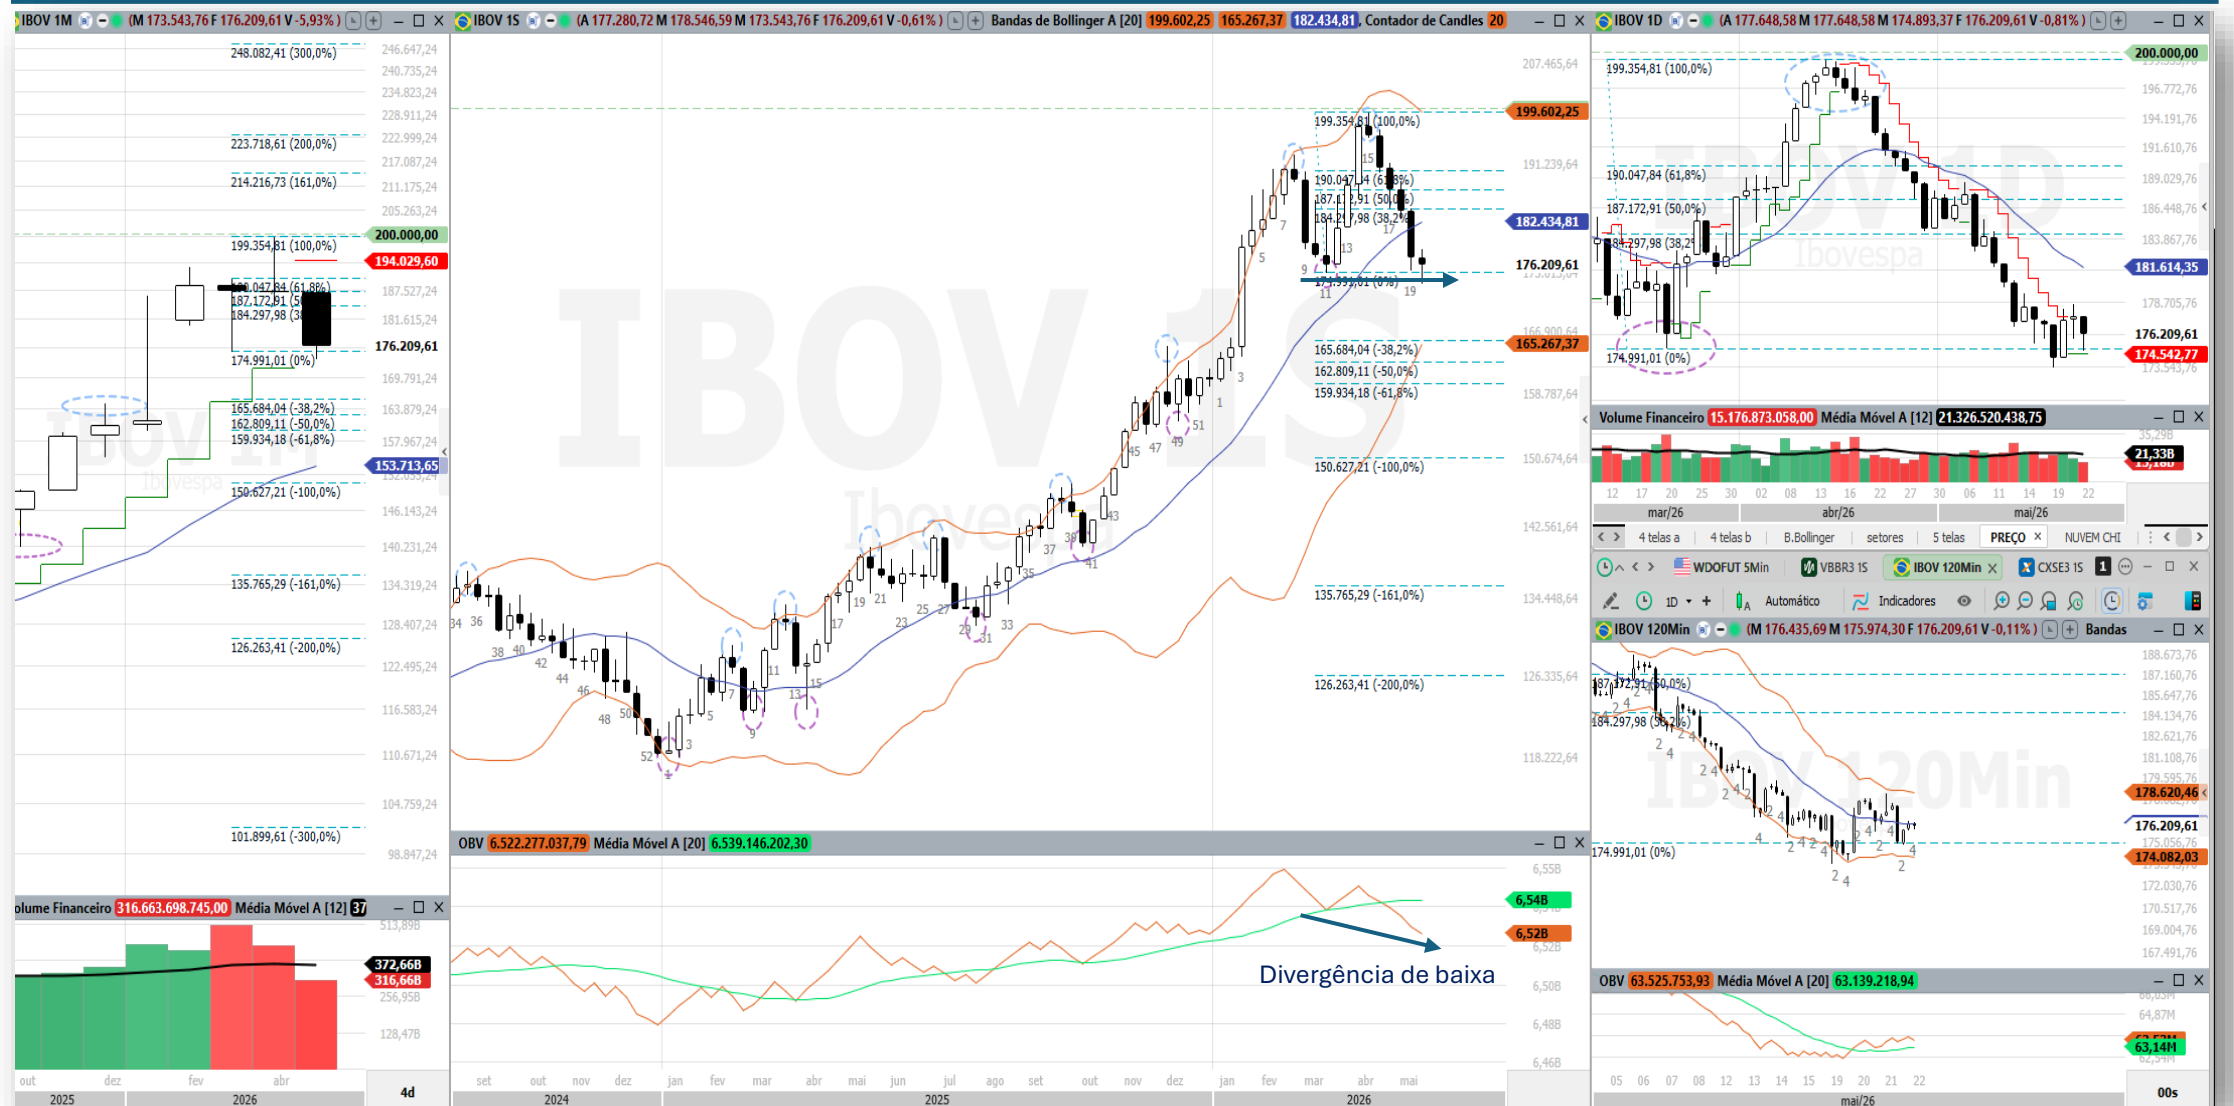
IBOV 1M (M 173.543,76 F 176.209,61 V -5,93%)

248.082,41 (300,0%)
223.718,61 (200,0%)
214.216,73 (161,0%)
199.354,81 (100,0%)
187.172,91 (50
184.297,98 (38
174.991,01 (0%)
165.684,04 (-38,2%)
162.809,11 (-50,0%)
159.934,18 (-61,8%)
150.627,21 (-100,0%)
135.765,29 (-161,0%)
126.263,41 (-200,0%)
101.899,61 (-300,0%)

246.647,24
240.735,24
234.823,24
228.911,24
222.999,24
217.087,24
211.175,24
205.263,24
200.000,00
194.029,60
187.527,24
181.615,24
176.209,61
169.791,24
163.879,24
157.967,24
153.713,65
146.143,24
140.231,24
134.319,24
128.407,24
122.495,24
116.583,24
110.671,24
104.759,24
98.847,24

Volume Financeiro 316.663.698.745,00 Média Móvel A [12] 37
513,89B
372,66B
316,66B
256,95B
128,47B
out dez fev abr
2025 2026
4d

IBOV 1S (A 177.280,72 M 178.546,59 M 173.543,76 F 176.209,61 V -0,61%) Bandas de Bollinger A [20] 199.602,25 165.267,37 182.434,81 Contador de Candles 20

199.354,81 (100,0%)
190.047,84 (61,8%)
187.172,91 (50,0%)
184.297,98 (38,2%)
174.991,01 (0%)
165.684,04 (-38,2%)
162.809,11 (-50,0%)
159.934,18 (-61,8%)
150.627,21 (-100,0%)
135.765,29 (-161,0%)
126.263,41 (-200,0%)

207.465,64
199.602,25
191.239,64
182.434,81
176.209,61
165.267,37
158.787,64
150.674,64
142.561,64
134.448,64
126.335,64
118.222,64

OBV 6.522.277.037,79 Média Móvel A [20] 6.539.146.202,30
6,55B
6,54B
6,52B
6,50B
6,48B
6,46B
Divergência de baixa
set out nov dez jan fev mar abr mai jun jul ago set out nov dez jan fev mar abr mai
2024 2025 2026

IBOV 1D (A 177.648,58 M 177.648,58 M 174.893,37 F 176.209,61 V -0,81%)
199.354,81 (100,0%)
190.047,84 (61,8%)
187.172,91 (50,0%)
184.297,98 (38,2
174.991,01 (0%)
200.000,00
196.772,76
194.191,76
191.610,76
189.029,76
186.448,76
183.867,76
181.614,35
178.705,76
176.209,61
174.542,77
Ibovespa

Volume Financeiro 15.176.873.058,00 Média Móvel A [12] 21.326.520.438,75
35,29B
21,338
12 17 20 25 30 02 08 13 16 22 27 30 06 11 14 19 22
mar/26 abr/26 mai/26

4 telas a | 4 telas b | B.Bollinger | setores | 5 telas | PREÇO | NUVEM CHI
WDOFUT 5Min | VBBR3 1S | IBOV 120Min | CXSE3 1S
1D Automático Indicadores

IBOV 120Min (M 176.435,69 M 175.974,30 F 176.209,61 V -0,11%) Bandas
187.172,91 (50,0%)
184.297,98 (38,2%)
174.991,01 (0%)
188.673,76
187.160,76
185.647,76
184.134,76
182.621,76
181.108,76
179.595,76
178.620,46
176.209,61
174.082,03
172.030,76
170.517,76
169.004,76
167.491,76

OBV 63.525.753,93 Média Móvel A [20] 63.139.218,94
66,03M
64,87M
63,14M
05 06 07 08 12 13 14 15 19 20 21 22
mai/26
00s